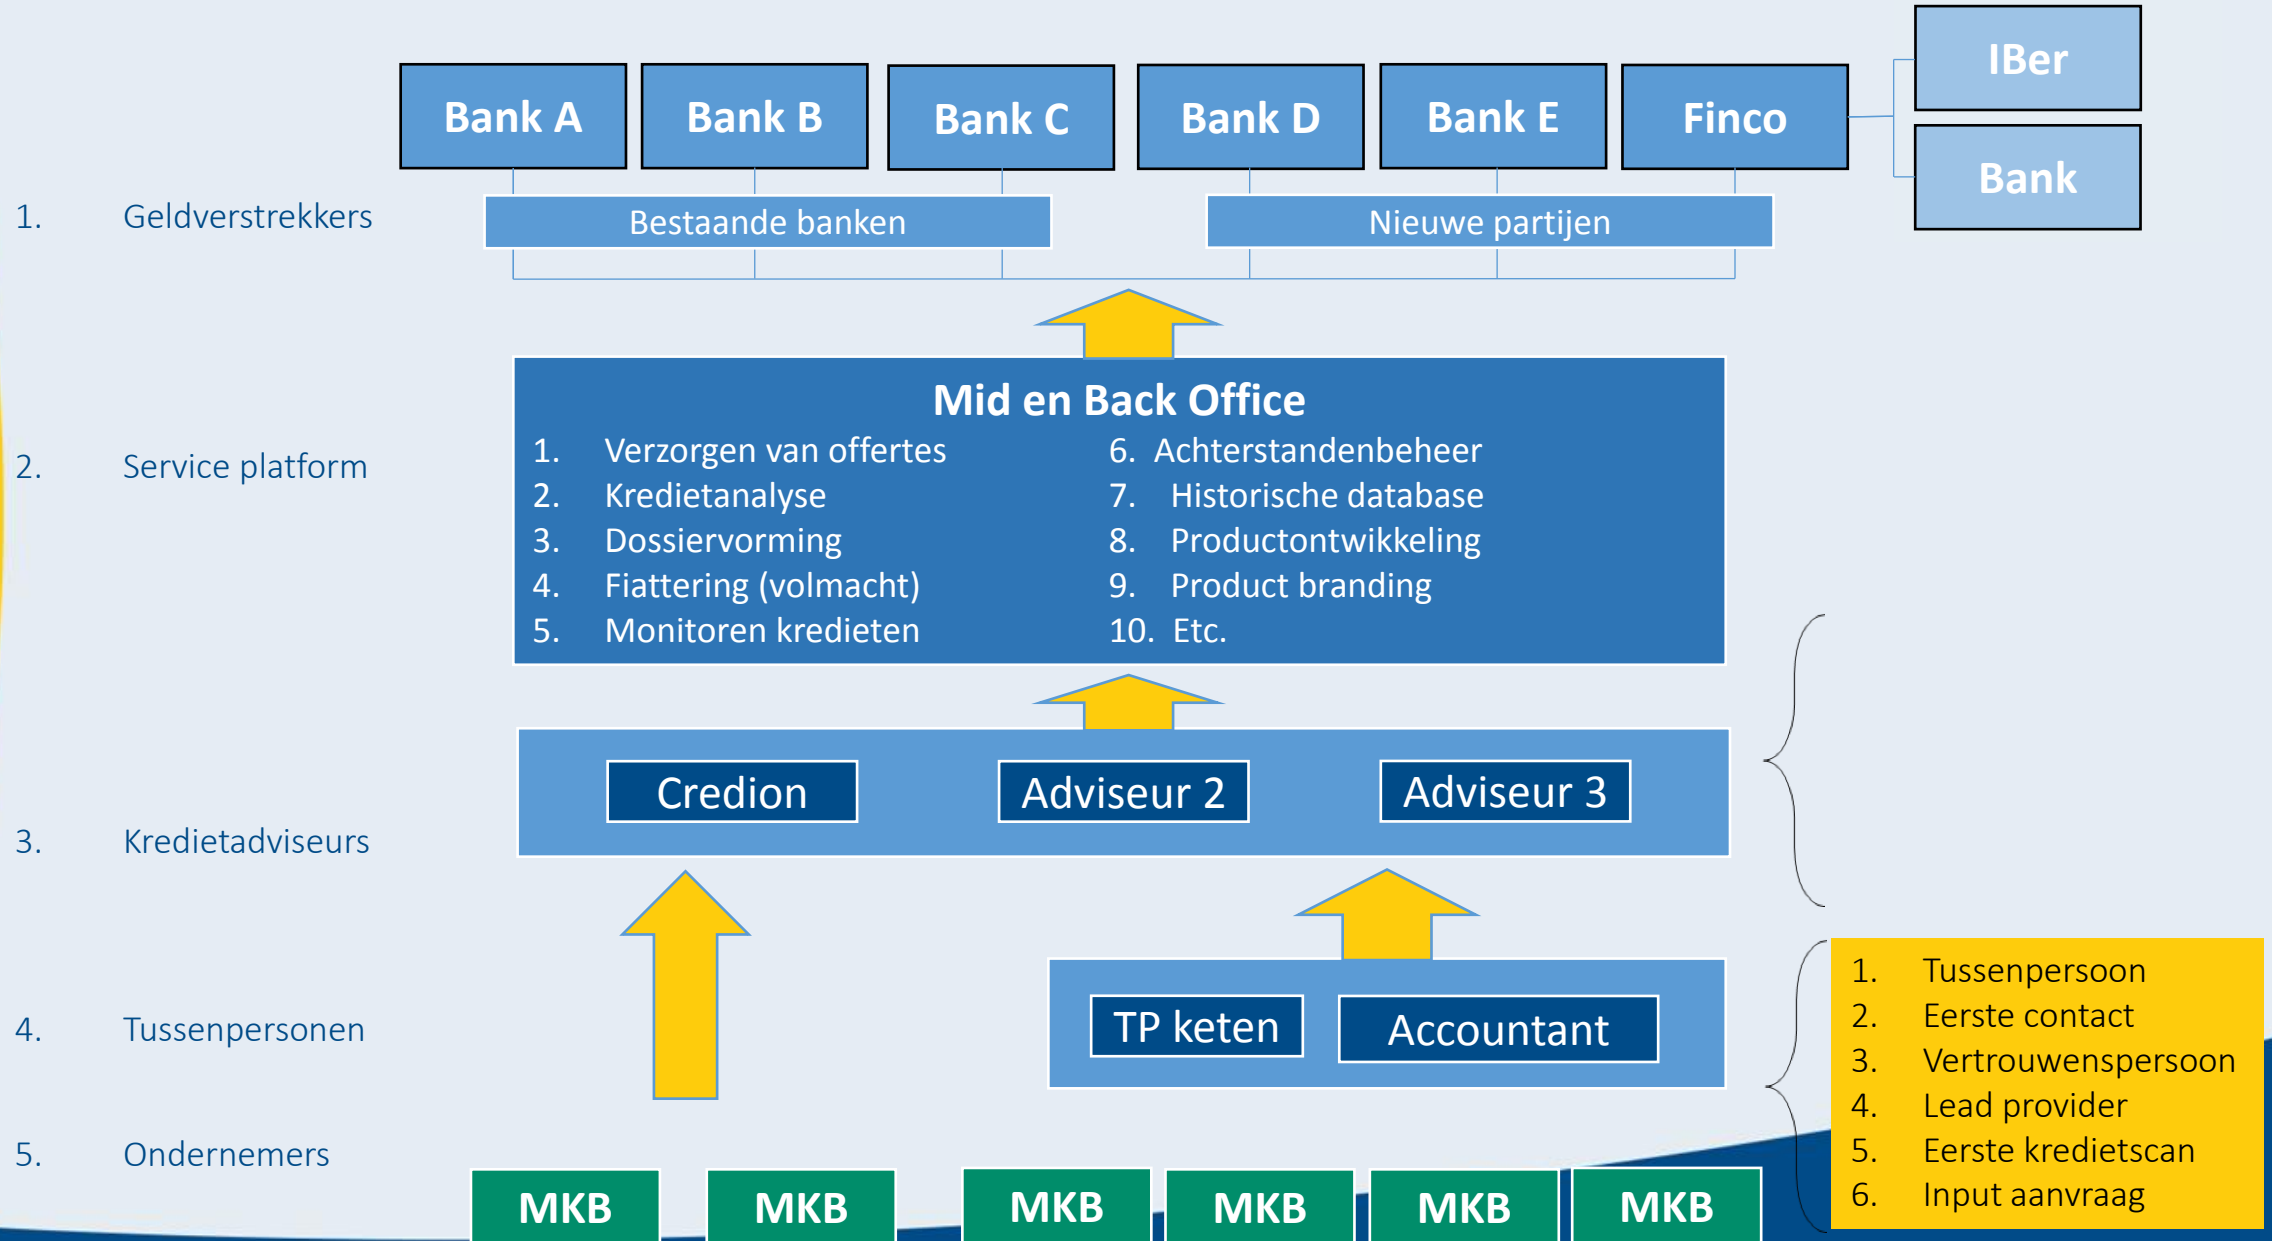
Bank A
Bank B
Bank C
Bank D
Bank E
Finco
IBer
Bank

1. Geldverstrekkers

Bestaande banken
Nieuwe partijen

2. Service platform

Mid en Back Office
1. Verzorgen van offertes
2. Kredietanalyse
3. Dossiervorming
4. Fiattering (volmacht)
5. Monitoren kredieten
6. Achterstandenbeheer
7. Historische database
8. Productontwikkeling
9. Product branding
10. Etc.

3. Kredietadviseurs

Credion
Adviseur 2
Adviseur 3

4. Tussenpersonen

TP keten
Accountant

1. Tussenpersoon
2. Eerste contact
3. Vertrouwenspersoon
4. Lead provider
5. Eerste kredietscan
6. Input aanvraag

5. Ondernemers

MKB
MKB
MKB
MKB
MKB
MKB